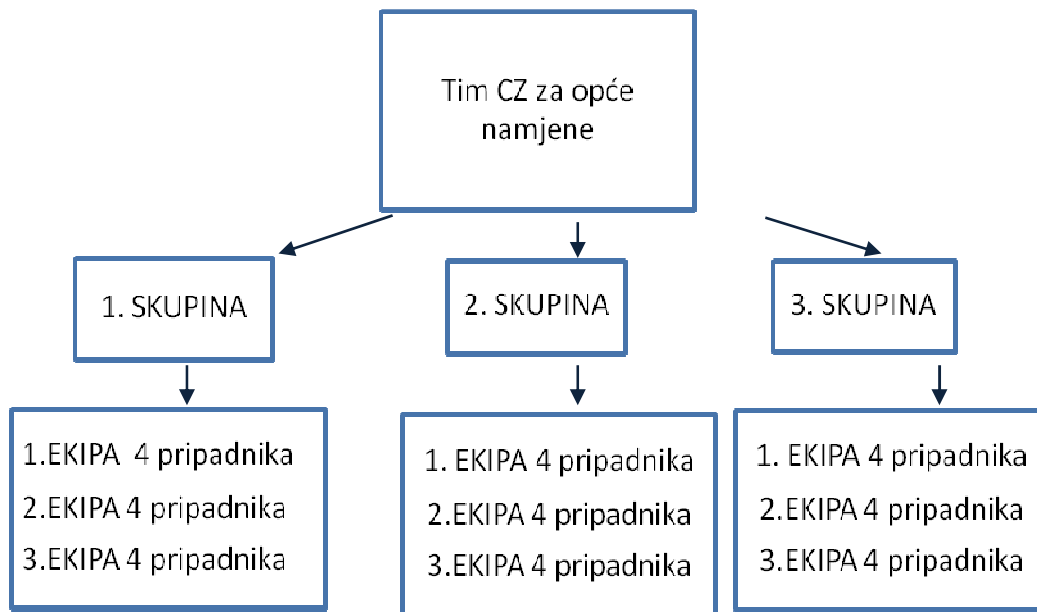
Tim CZ za opće namjene

1. SKUPINA

2. SKUPINA

3. SKUPINA

1.EKIPA 4 pripadnika
2.EKIPA 4 pripadnika
3.EKIPA 4 pripadnika

1. EKIPA 4 pripadnika
2.EKIPA 4 pripadnika
3.EKIPA 4 pripadnika

1. EKIPA 4 pripadnika
2.EKIPA 4 pripadnika
3.EKIPA 4 pripadnika